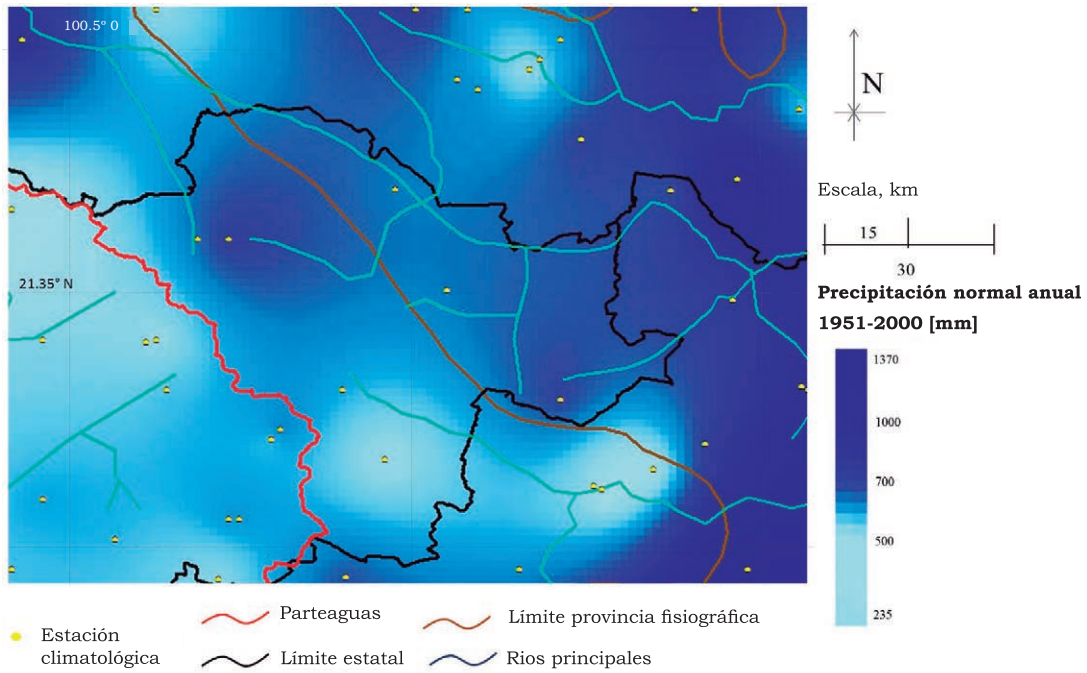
100.5° O

21.35° N

N

Escala, km

15

30

Precipitación normal anual 1951-2000 [mm]

1370

1000

700

500

235

Estación climatológica

Parteaguas

Límite estatal

Límite provincia fisiográfica

Rios principales